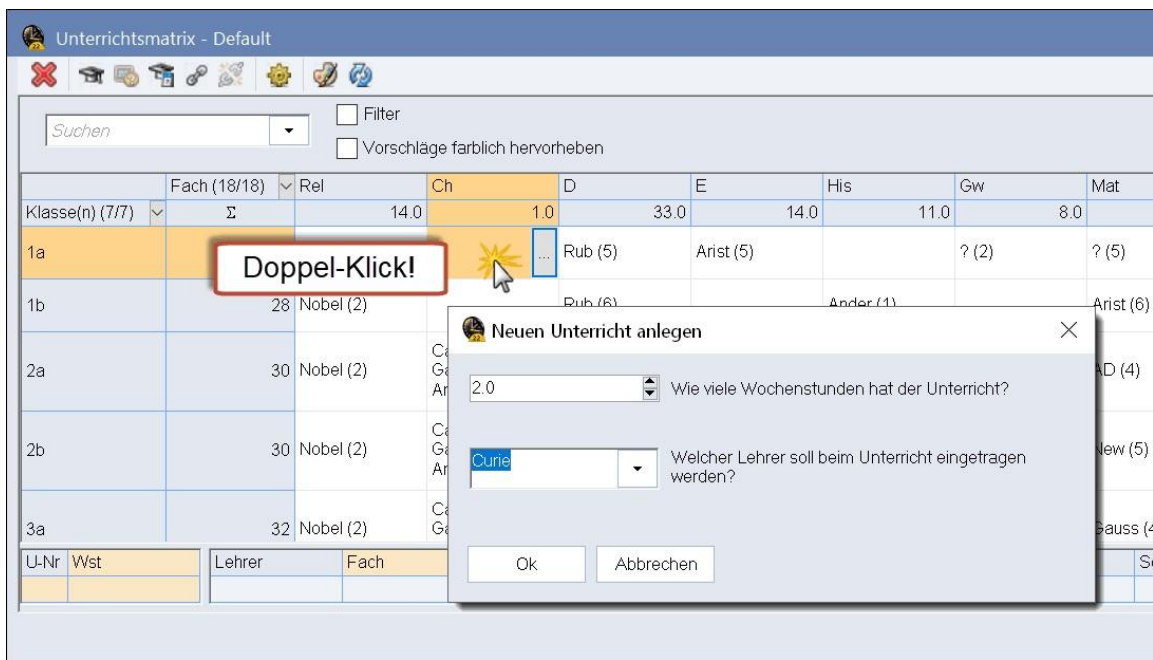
Unterrichtsmatrix - Default

Suchen

Filter

Vorschläge farblich hervorheben

| | Fach (18/18) | Rel | Ch | D | E | His | Gw | Mat |
|---|---|---|---|---|---|---|---|---|
| Klasse(n) (7/7) | Σ | 14.0 | 1.0 | 33.0 | 14.0 | 11.0 | 8.0 | |
| 1a | | | ... | Rub (5) | Arist (5) | | ? (2) | ? (5) |
| 1b | 28 | Nobel (2) | | Rub (6) | | Ander (1) | | Arist (6) |
| 2a | 30 | Nobel (2) | Ca Ga Ar | | | | | AD (4) |
| 2b | 30 | Nobel (2) | Ca Ga Ar | | | | | New (5) |
| 3a | 32 | Nobel (2) | Ca Ga | | | | | Gauss (4 |

Doppel-Klick!

| U-Nr | Wst | Lehrer | Fach | | S |
|---|---|---|---|---|---|

Neuen Unterricht anlegen

2.0 Wie viele Wochenstunden hat der Unterricht?

Curie Welcher Lehrer soll beim Unterricht eingetragen werden?

Ok Abbrechen